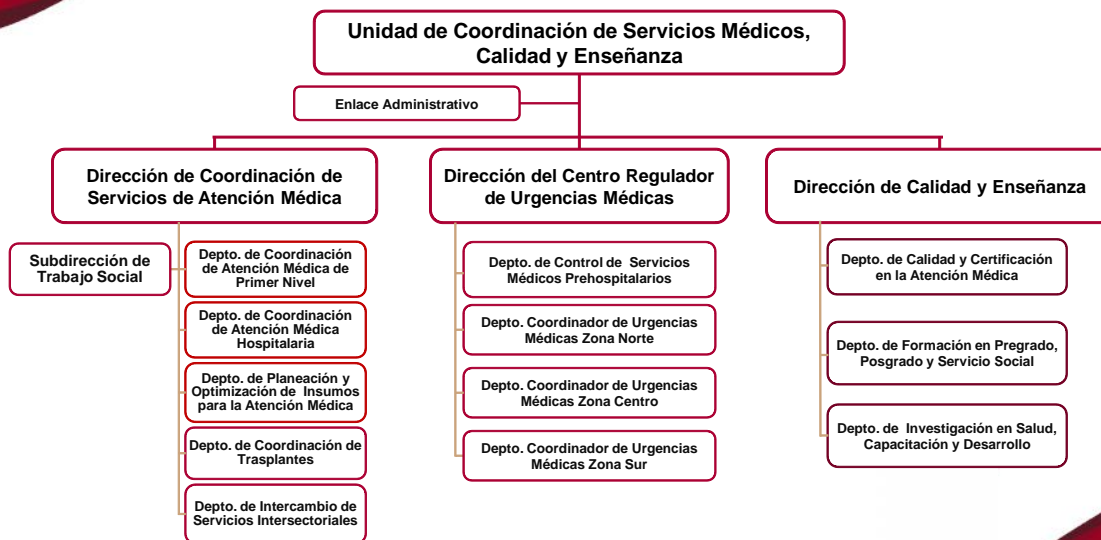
Unidad de Coordinación de Servicios Médicos, Calidad y Enseñanza

Enlace Administrativo

Dirección de Coordinación de Servicios de Atención Médica

Subdirección de Trabajo Social

Depto. de Coordinación de Atención Médica de Primer Nivel

Depto. de Coordinación de Atención Médica Hospitalaria

Depto. de Planeación y Optimización de Insumos para la Atención Médica

Depto. de Coordinación de Trasplantes

Depto. de Intercambio de Servicios Intersectoriales

Dirección del Centro Regulador de Urgencias Médicas

Depto. de Control de Servicios Médicos Prehospitalarios

Depto. Coordinador de Urgencias Médicas Zona Norte

Depto. Coordinador de Urgencias Médicas Zona Centro

Depto. Coordinador de Urgencias Médicas Zona Sur

Dirección de Calidad y Enseñanza

Depto. de Calidad y Certificación en la Atención Médica

Depto. de Formación en Pregrado, Posgrado y Servicio Social

Depto. de Investigación en Salud, Capacitación y Desarrollo